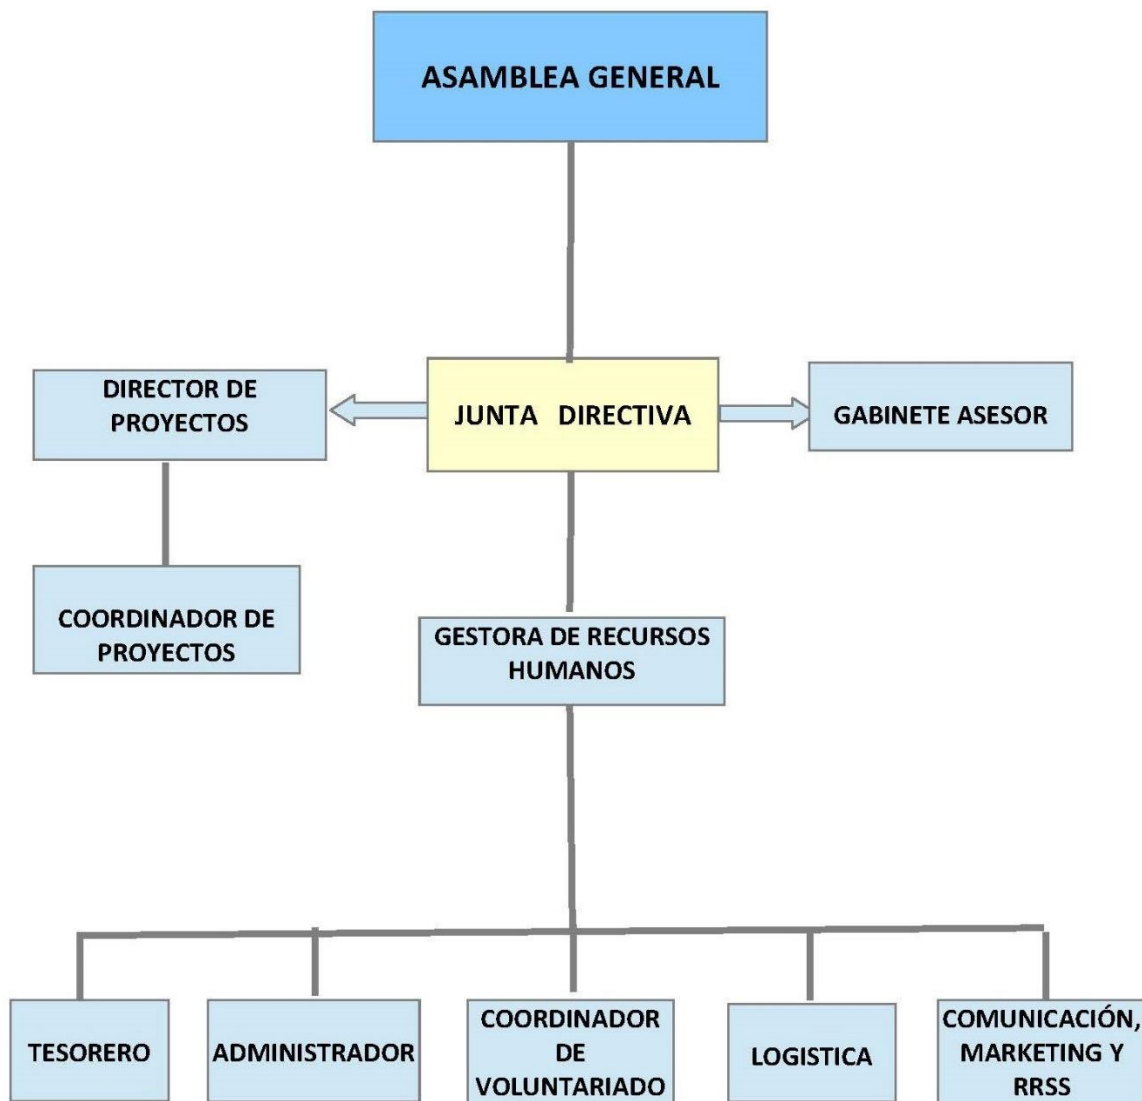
ASAMBLEA GENERAL

DIRECTOR DE PROYECTOS

JUNTA DIRECTIVA

GABINETE ASESOR

COORDINADOR DE PROYECTOS

GESTORA DE RECURSOS HUMANOS

TESORERO

ADMINISTRADOR

COORDINADOR DE VOLUNTARIADO

LOGISTICA

COMUNICACIÓN, MARKETING Y RRSS